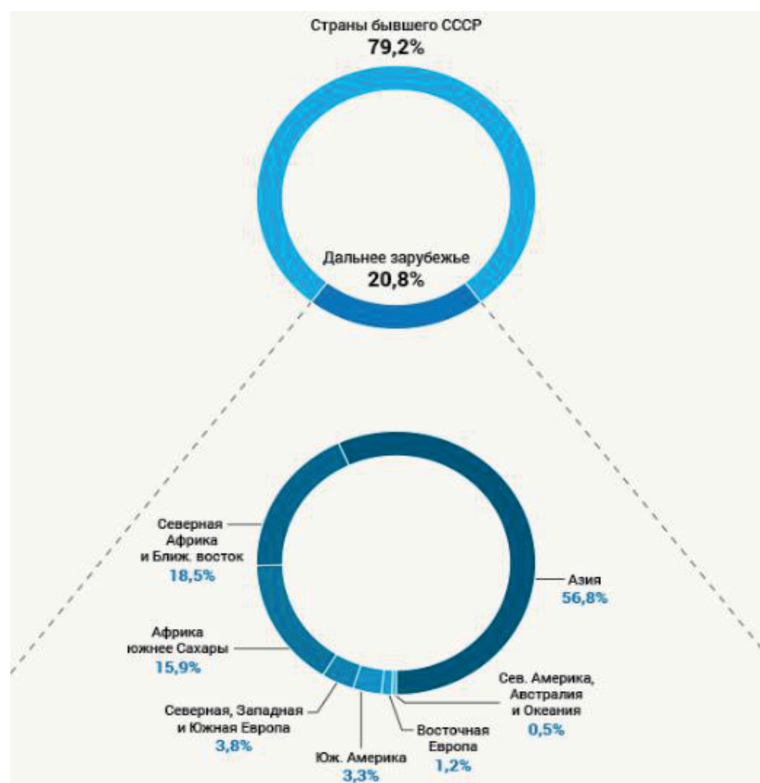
Страны бывшего СССР
79,2%

Дальнее зарубежье
20,8%

Северная Африка и Ближ. восток
18,5%

Азия
56,8%

Африка южнее Сахары
15,9%

Сев. Америка, Австралия и Океания
0,5%

Северная, Западная и Южная Европа
3,8%

Восточная Европа
1,2%

Юж. Америка
3,3%